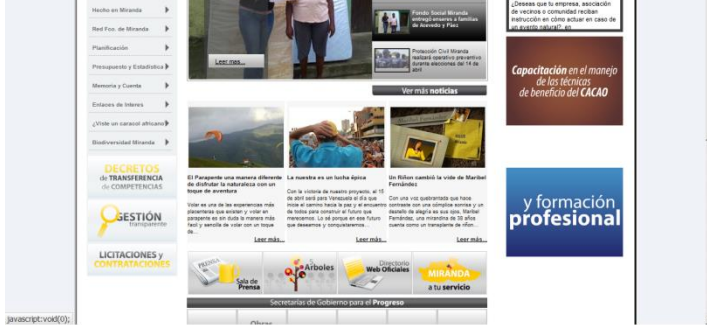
Hecho en Miranda
Red Fco. de Miranda
Planificación
Presupuesto y Estadística
Memoria y Cuenta
Enlaces de Interes
¿Viste un caracol africano?
Biodiversidad Miranda

DECRETOS de TRANSFERENCIA de COMPETENCIAS
GESTIÓN transparente
LICITACIONES y CONTRATACIONES

Leer mas...

Fondo Social Miranda entregó enseres a familias de Acevedo y Páez

Protección Civil Miranda realizará operativo preventivo durante elecciones del 14 de abril

Ver más noticias

El Parapente una manera diferente de disfrutar la naturaleza con un toque de aventura
Volar es una de las experiencias más placenteras que existen y volar en parapente es sin duda la manera más fácil y sencilla de volar con un toque de...
Leer más...

Lo nuestro es un lucha épica
Con la victoria de nuestro proyecto, el 15 de abril será para Venezuela el día que inicie el camino hacia la paz y el encuentro de todos para construir el futuro que merecemos. Lo sé porque en ese futuro que deseamos y compartiremos...
Leer más...

Un Riñón cambió la vide de Maribel Fernández
Con una voz quebrantada que hace contraste con una cómplice sonrisa y un destello de alegría en sus ojos, Maribel Fernández, una mirandina de 30 años cuenta como un trasplante de riñon...
Leer más...

Sala de Prensa
Árboles
Directorio Web Oficiales
MIRANDA a tu servicio

Secretarías de Gobierno para el Progreso
Obras

¿Desea que tu empresa, asociación de vecinos o comunidad reciban instrucción en cómo actuar en caso de un evento natural? en

Capacitación en el manejo de las técnicas de beneficio del CACAO

y formación profesional

javascript:void(0);